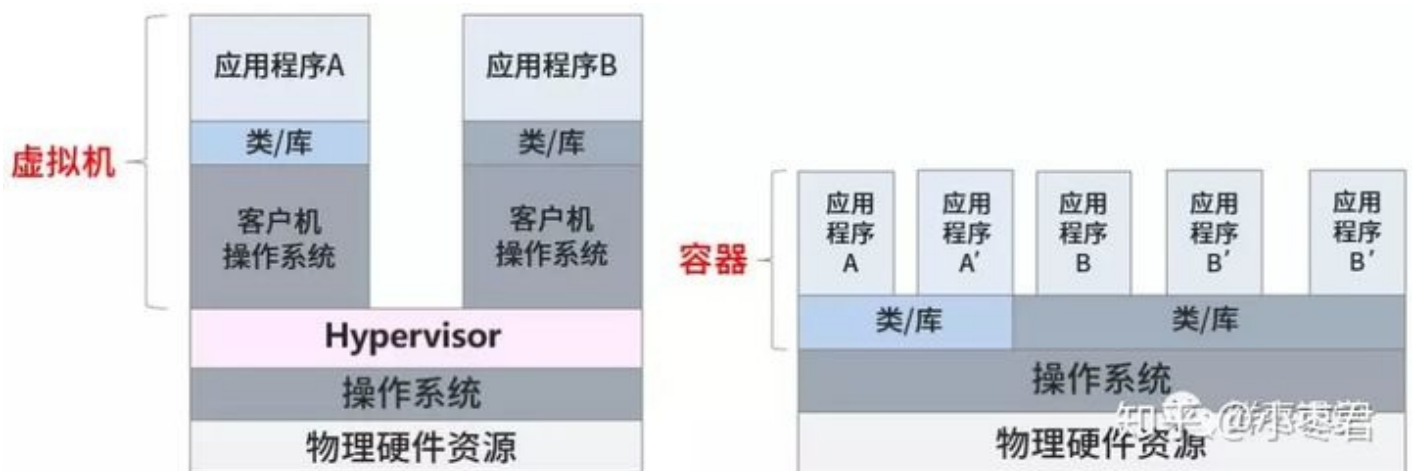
虚拟机

应用程序A

类/库

客户机操作系统

应用程序B

类/库

客户机操作系统

Hypervisor

操作系统

物理硬件资源

容器

应用程序A

应用程序A'

应用程序B

应用程序B'

应用程序B'

类/库

类/库

操作系统

物理硬件资源

知乎 @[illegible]